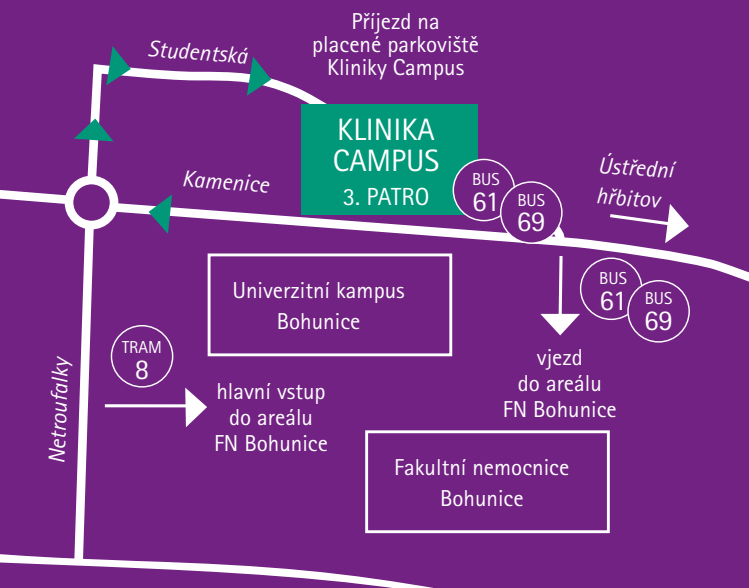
Studentská

Příjezd na placené parkoviště Kliniky Campus

KLINIKA CAMPUS
3. PATRO

BUS 61
BUS 69

Kamenice

Ústřední hřbitov

Univerzitní kampus Bohunice

BUS 61
BUS 69

TRAM 8

Netroufalky

hlavní vstup do areálu FN Bohunice

vjezd do areálu FN Bohunice

Fakultní nemocnice Bohunice